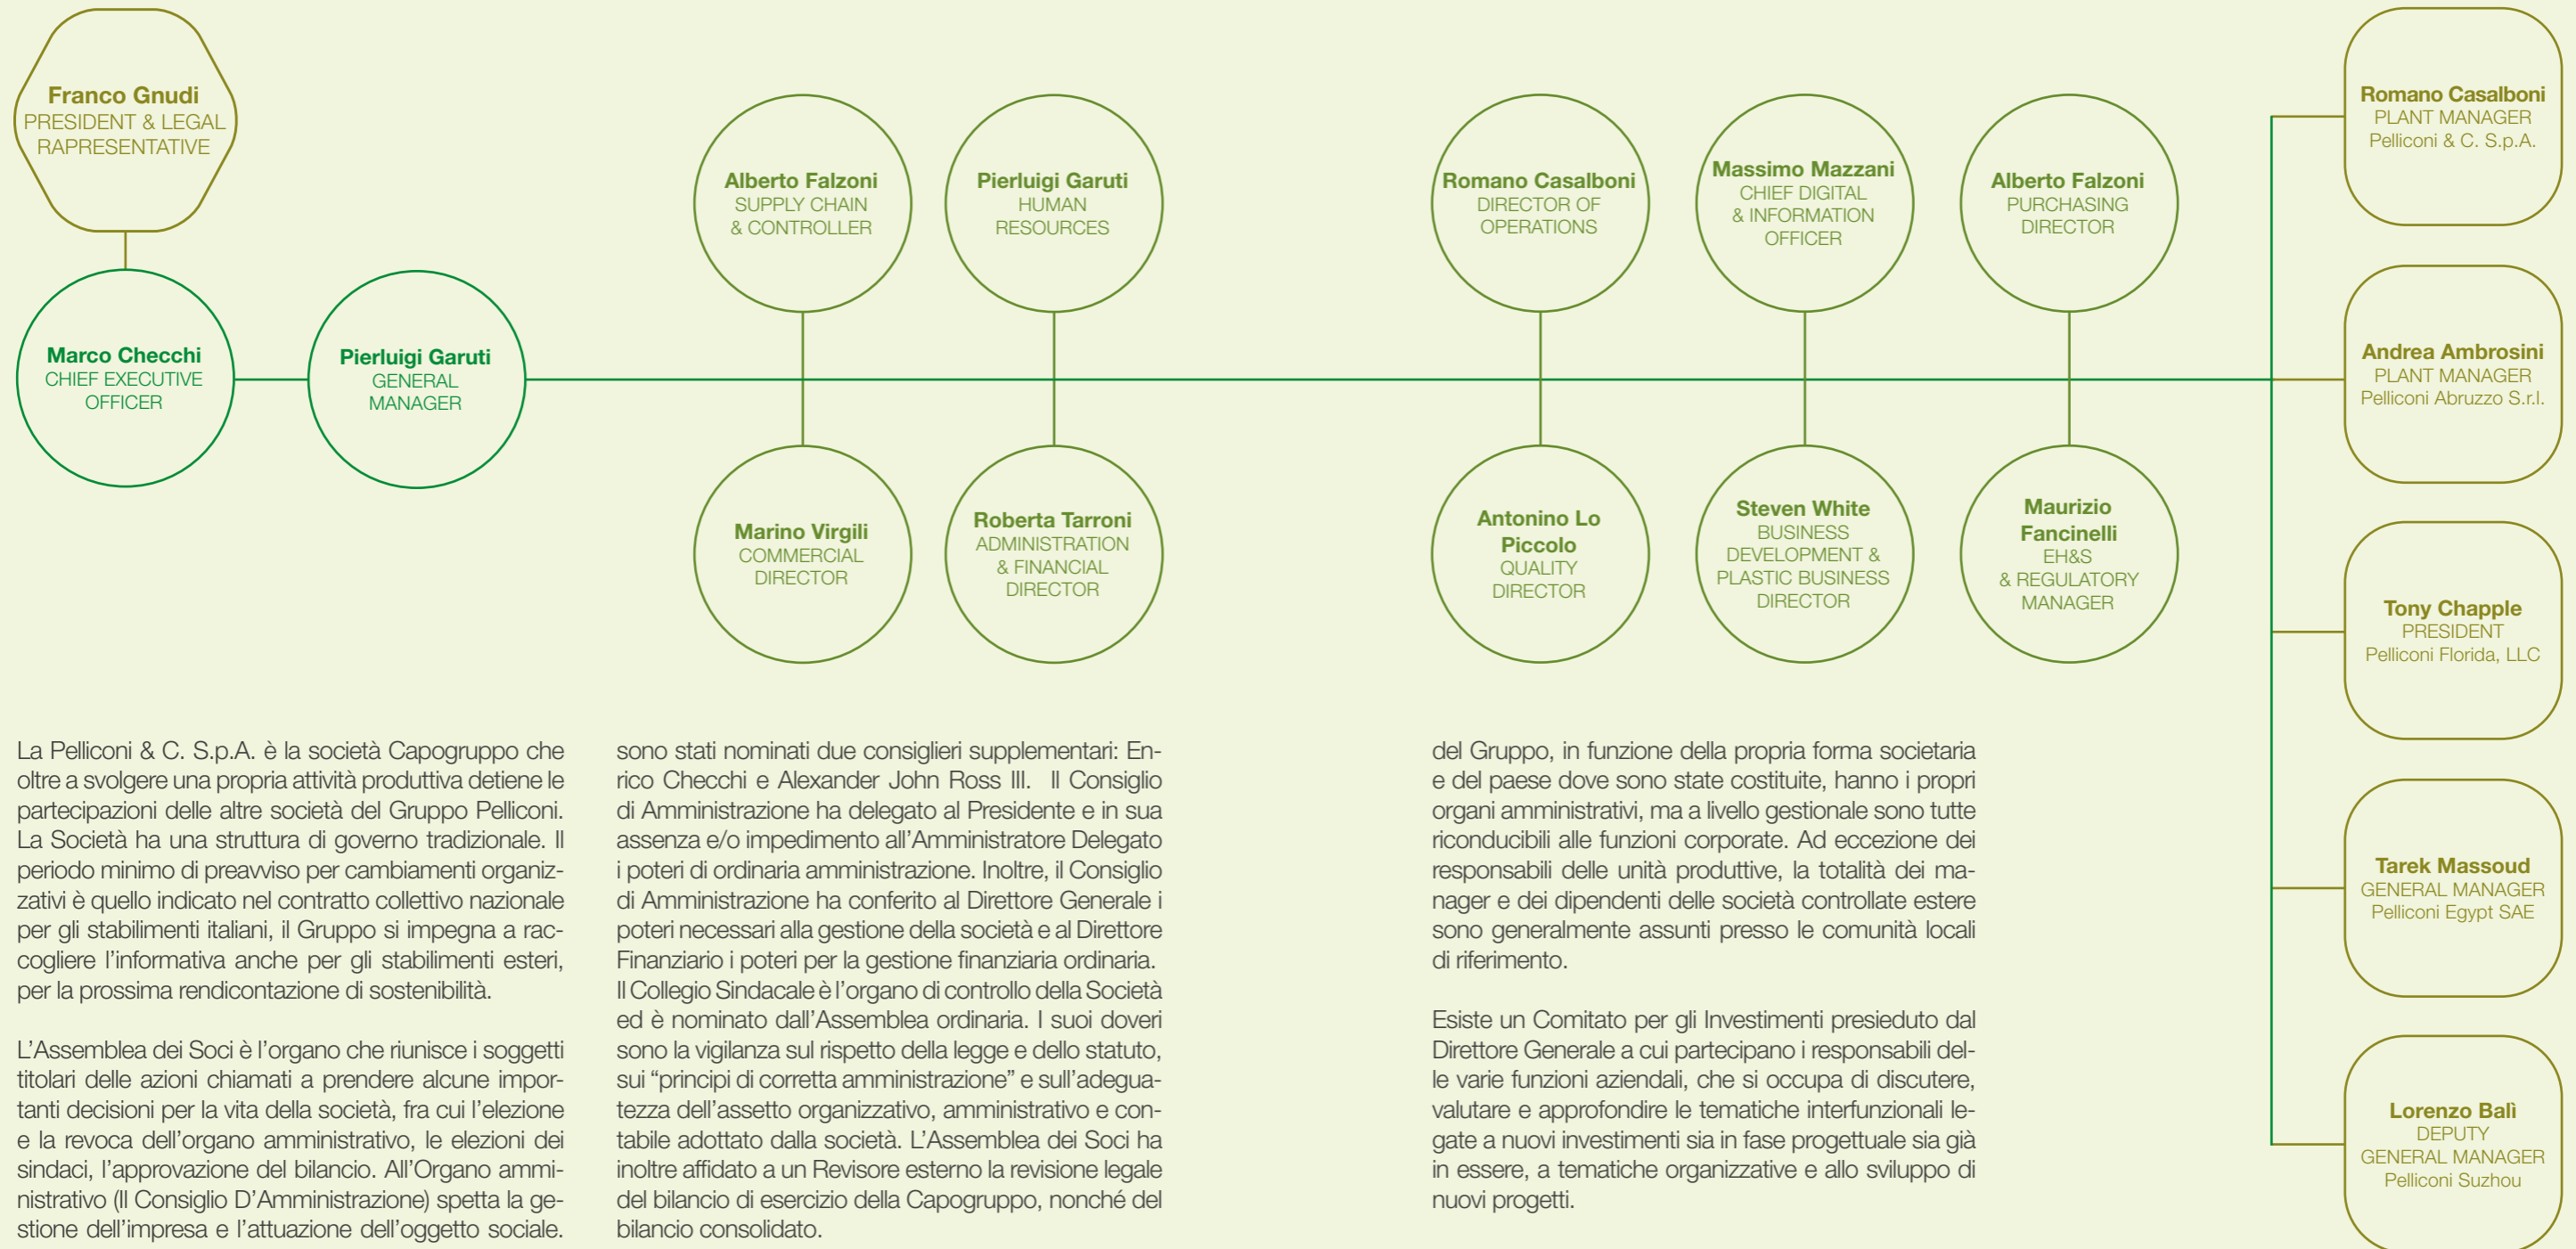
Franco Gnudi
PRESIDENT & LEGAL RAPRESENTATIVE

Marco Checchi
CHIEF EXECUTIVE OFFICER

Pierluigi Garuti
GENERAL MANAGER

Alberto Falzoni
SUPPLY CHAIN & CONTROLLER

Pierluigi Garuti
HUMAN RESOURCES

Marino Virgili
COMMERCIAL DIRECTOR

Roberta Tarroni
ADMINISTRATION & FINANCIAL DIRECTOR

Romano Casalboni
DIRECTOR OF OPERATIONS

Massimo Mazzani
CHIEF DIGITAL & INFORMATION OFFICER

Alberto Falzoni
PURCHASING DIRECTOR

Antonino Lo Piccolo
QUALITY DIRECTOR

Steven White
BUSINESS DEVELOPMENT & PLASTIC BUSINESS DIRECTOR

Maurizio Fancinelli
EH&S & REGULATORY MANAGER

Romano Casalboni
PLANT MANAGER
Pelliconi & C. S.p.A.

Andrea Ambrosini
PLANT MANAGER
Pelliconi Abruzzo S.r.l.

Tony Chapple
PRESIDENT
Pelliconi Florida, LLC

Tarek Massoud
GENERAL MANAGER
Pelliconi Egypt SAE

Lorenzo Balì
DEPUTY GENERAL MANAGER
Pelliconi Suzhou

La Pelliconi & C. S.p.A. è la società Capogruppo che oltre a svolgere una propria attività produttiva detiene le partecipazioni delle altre società del Gruppo Pelliconi. La Società ha una struttura di governo tradizionale. Il periodo minimo di preavviso per cambiamenti organizzativi è quello indicato nel contratto collettivo nazionale per gli stabilimenti italiani, il Gruppo si impegna a raccogliere l'informativa anche per gli stabilimenti esteri, per la prossima rendicontazione di sostenibilità.

L'Assemblea dei Soci è l'organo che riunisce i soggetti titolari delle azioni chiamati a prendere alcune importanti decisioni per la vita della società, fra cui l'elezione e la revoca dell'organo amministrativo, le elezioni dei sindaci, l'approvazione del bilancio. All'Organo amministrativo (Il Consiglio D'Amministrazione) spetta la gestione dell'impresa e l'attuazione dell'oggetto sociale.

sono stati nominati due consiglieri supplementari: Enrico Checchi e Alexander John Ross III. Il Consiglio di Amministrazione ha delegato al Presidente e in sua assenza e/o impedimento all'Amministratore Delegato i poteri di ordinaria amministrazione. Inoltre, il Consiglio di Amministrazione ha conferito al Direttore Generale i poteri necessari alla gestione della società e al Direttore Finanziario i poteri per la gestione finanziaria ordinaria. Il Collegio Sindacale è l'organo di controllo della Società ed è nominato dall'Assemblea ordinaria. I suoi doveri sono la vigilanza sul rispetto della legge e dello statuto, sui "principi di corretta amministrazione" e sull'adeguatezza dell'assetto organizzativo, amministrativo e contabile adottato dalla società. L'Assemblea dei Soci ha inoltre affidato a un Revisore esterno la revisione legale del bilancio di esercizio della Capogruppo, nonché del bilancio consolidato.

del Gruppo, in funzione della propria forma societaria e del paese dove sono state costituite, hanno i propri organi amministrativi, ma a livello gestionale sono tutte riconducibili alle funzioni corporate. Ad eccezione dei responsabili delle unità produttive, la totalità dei manager e dei dipendenti delle società controllate estere sono generalmente assunti presso le comunità locali di riferimento.

Esiste un Comitato per gli Investimenti presieduto dal Direttore Generale a cui partecipano i responsabili delle varie funzioni aziendali, che si occupa di discutere, valutare e approfondire le tematiche interfunzionali legate a nuovi investimenti sia in fase progettuale sia già in essere, a tematiche organizzative e allo sviluppo di nuovi progetti.